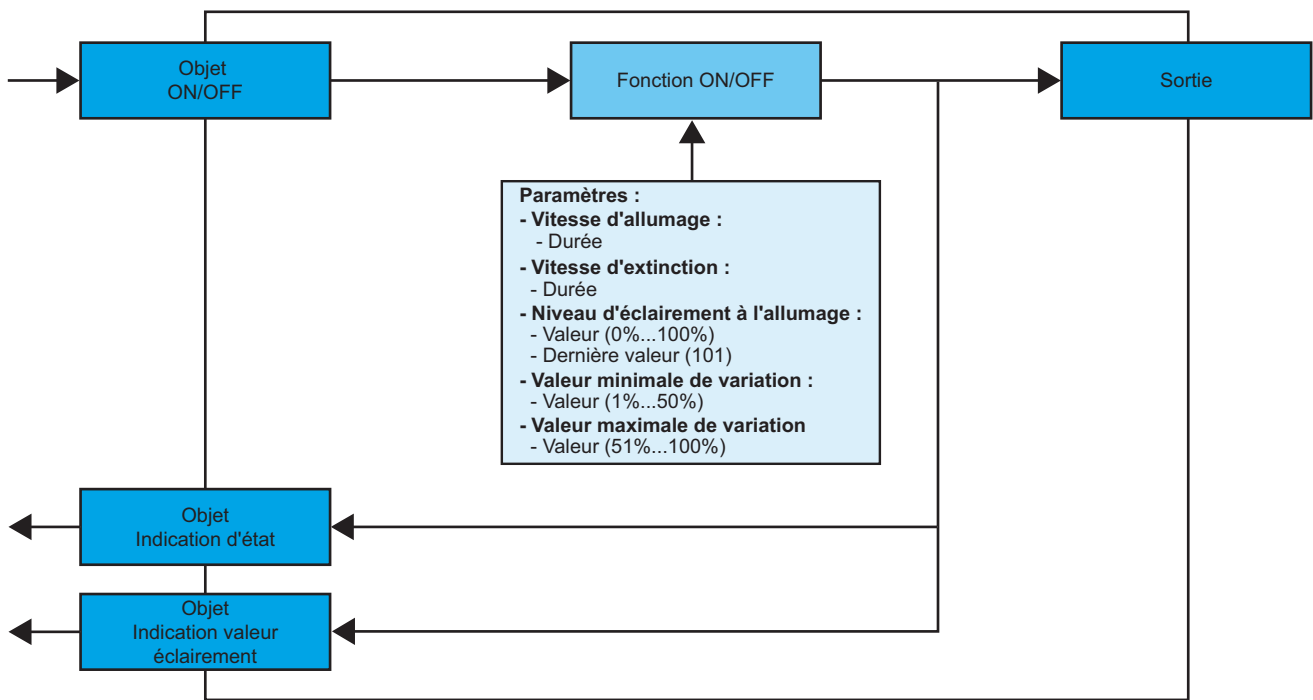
Objet
ON/OFF

Fonction ON/OFF

Sortie

Paramètres :
- Vitesse d'allumage :
- Durée
- Vitesse d'extinction :
- Durée
- Niveau d'éclairement à l'allumage :
- Valeur (0%...100%)
- Dernière valeur (101)
- Valeur minimale de variation :
- Valeur (1%...50%)
- Valeur maximale de variation
- Valeur (51%...100%)

Objet
Indication d'état

Objet
Indication valeur
éclairement